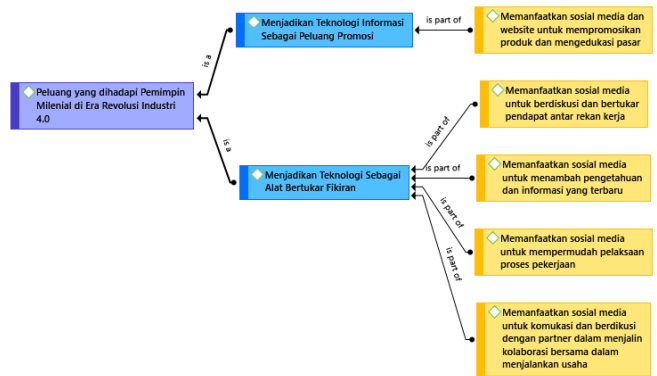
Peluang yang dihadapi Pemimpin Milenial di Era Revolusi Industri 4.0

is a

is a

Menjadikan Teknologi Informasi Sebagai Peluang Promosi

is part of

Memanfaatkan sosial media dan website untuk mempromosikan produk dan mengedukasi pasar

Menjadikan Teknologi Sebagai Alat Bertukar Fikiran

is part of

is part of

is part of

is part of

Memanfaatkan sosial media untuk berdiskusi dan bertukar pendapat antar rekan kerja

Memanfaatkan sosial media untuk menambah pengetahuan dan informasi yang terbaru

Memanfaatkan sosial media untuk mempermudah pelaksaan proses pekerjaan

Memanfaatkan sosial media untuk komukasi dan berdikusi dengan partner dalam menjalin kolaborasi bersama dalam menjalankan usaha